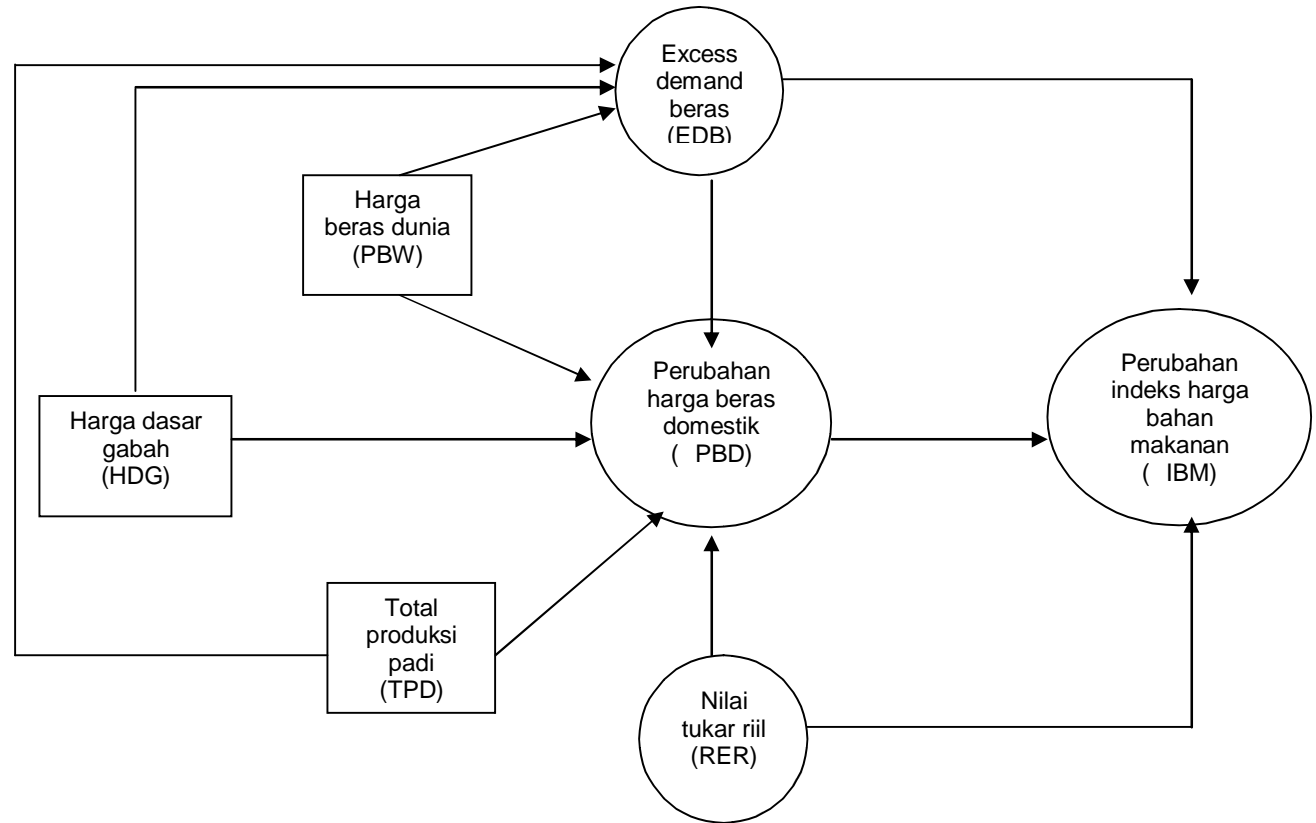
Excess demand beras (EDB)

Harga beras dunia (PBW)

Perubahan harga beras domestik ( PBD)

Perubahan indeks harga bahan makanan ( IBM)

Harga dasar gabah (HDG)

Total produksi padi (TPD)

Nilai tukar riil (RER)